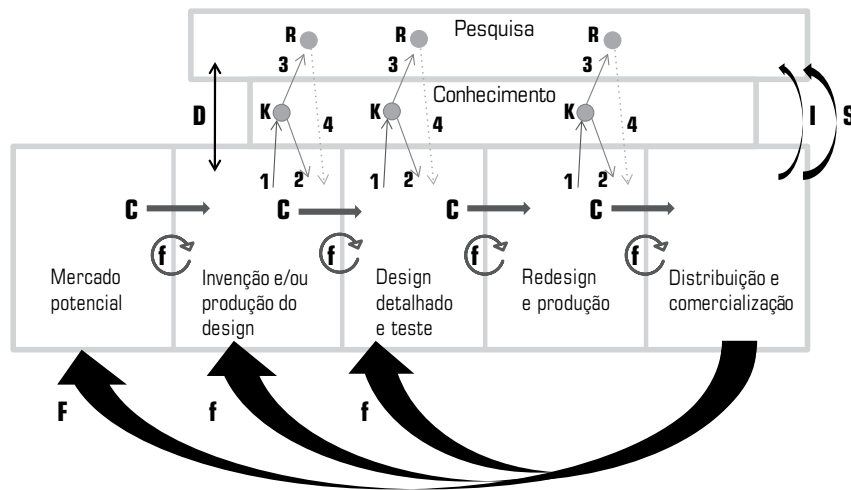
Pesquisa

R 3 R 3 R 3

Conhecimento

D

K 4 K 4 K 4

I S

1 2 1 2 1 2

C C C C

f f f f

Mercado potencial

Invenção e/ou produção do design

Design detalhado e teste

Redesign e produção

Distribuição e comercialização

F f f